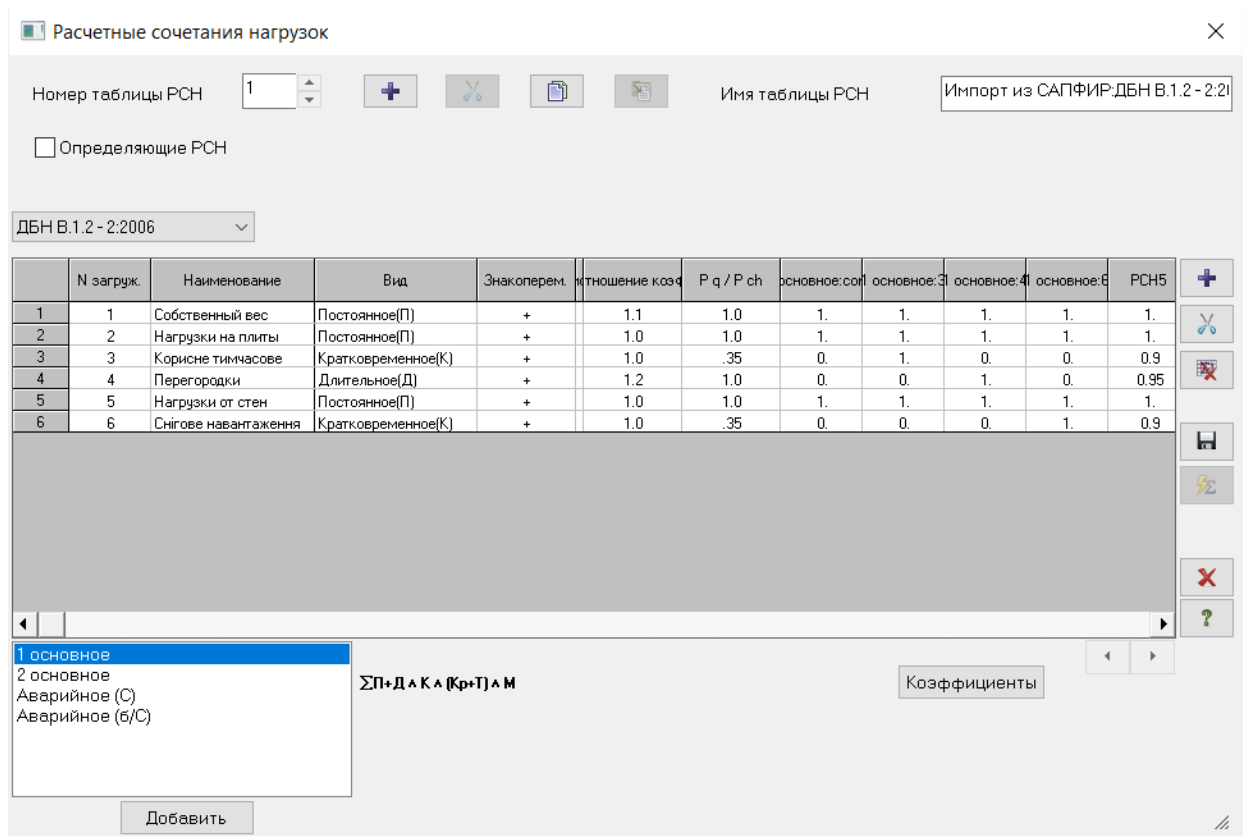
Расчетные сочетания нагрузок

Номер таблицы РСН 1

Имя таблицы РСН Импорт из САПФИР:ДБН В.1.2 - 2:20

Определяющие РСН

ДБН В.1.2 - 2:2006

| | N загруж. | Наименование | Вид | Знакоперем. | тношение коэф | P q / P ch | основное:со | основное:3 | основное:4 | основное:6 | РСН5 |
|---|---|---|---|---|---|---|---|---|---|---|---|
| 1 | 1 | Собственный вес | Постоянное(П) | + | 1.1 | 1.0 | 1. | 1. | 1. | 1. | 1. |
| 2 | 2 | Нагрузки на плиты | Постоянное(П) | + | 1.0 | 1.0 | 1. | 1. | 1. | 1. | 1. |
| 3 | 3 | Корисне тимчасове | Кратковременное(К) | + | 1.0 | .35 | 0. | 1. | 0. | 0. | 0.9 |
| 4 | 4 | Перегородки | Длительное(Д) | + | 1.2 | 1.0 | 0. | 0. | 1. | 0. | 0.95 |
| 5 | 5 | Нагрузки от стен | Постоянное(П) | + | 1.0 | 1.0 | 1. | 1. | 1. | 1. | 1. |
| 6 | 6 | Снігове навантаження | Кратковременное(К) | + | 1.0 | .35 | 0. | 0. | 0. | 1. | 0.9 |

1 основное
2 основное
Аварийное (С)
Аварийное (б/С)

$\sum$П+Д $\wedge$ К $\wedge$ (Кр+Т) $\wedge$ М

Коэффициенты

Добавить